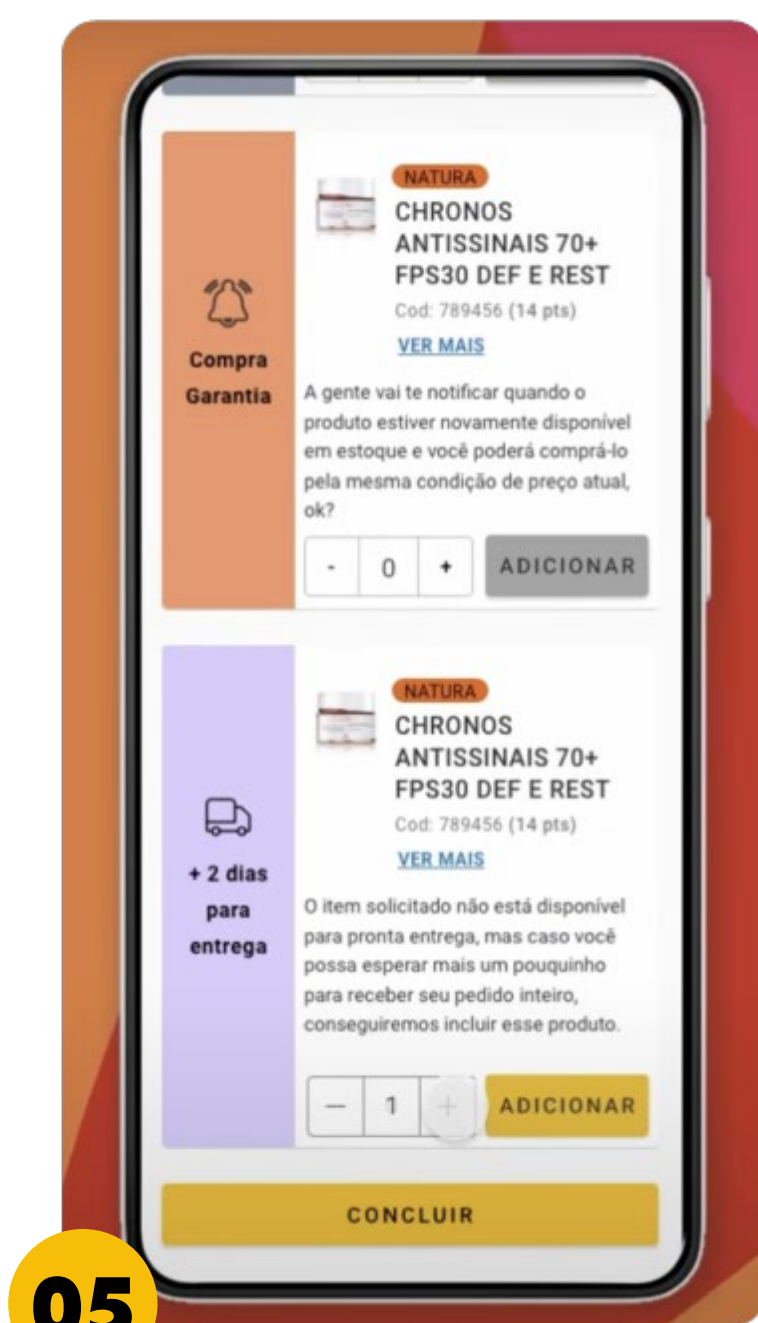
Compra Garantia

NATURA
CHRONOS ANTISSINAIS 70+ FPS30 DEF E REST
Cod: 789456 (14 pts)
VER MAIS

A gente vai te notificar quando o produto estiver novamente disponível em estoque e você poderá comprá-lo pela mesma condição de preço atual, ok?

- 0 +
ADICIONAR

+ 2 dias para entrega

NATURA
CHRONOS ANTISSINAIS 70+ FPS30 DEF E REST
Cod: 789456 (14 pts)
VER MAIS

O item solicitado não está disponível para pronta entrega, mas caso você possa esperar mais um pouquinho para receber seu pedido inteiro, conseguiremos incluir esse produto.

— 1 +
ADICIONAR

CONCLUIR

05